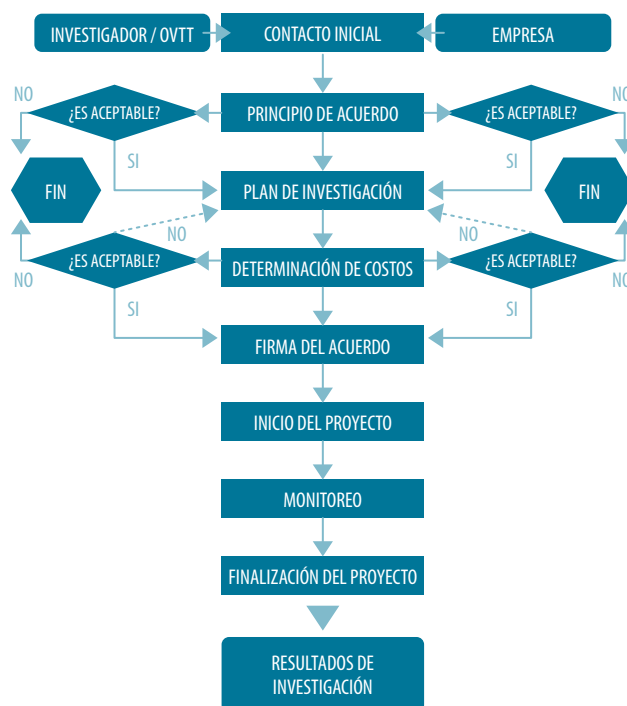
INVESTIGADOR / OVTT

CONTACTO INICIAL

EMPRESA

NO

¿ES ACEPTABLE?

PRINCIPIO DE ACUERDO

¿ES ACEPTABLE?

NO

SI

SI

FIN

PLAN DE INVESTIGACIÓN

FIN

NO

NO

NO

¿ES ACEPTABLE?

DETERMINACIÓN DE COSTOS

¿ES ACEPTABLE?

NO

SI

SI

FIRMA DEL ACUERDO

INICIO DEL PROYECTO

MONITOREO

FINALIZACIÓN DEL PROYECTO

RESULTADOS DE INVESTIGACIÓN